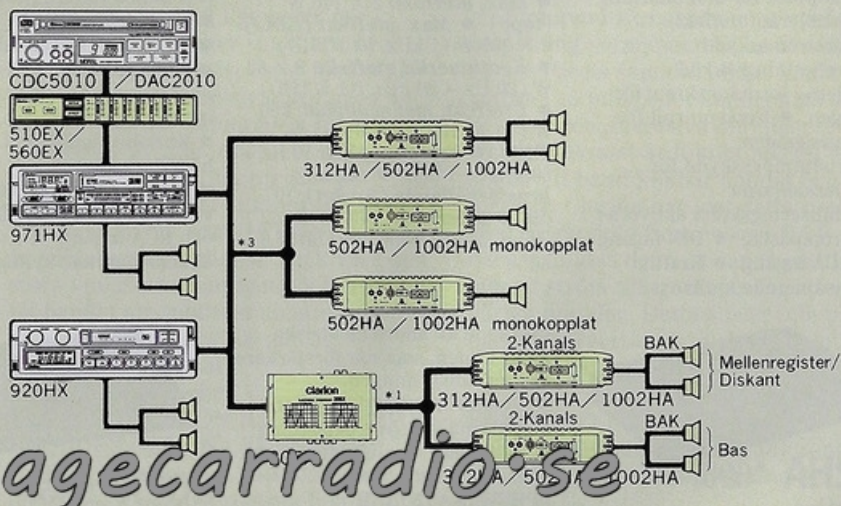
CDC5010 / DAC2010

510EX / 560EX

971HX

920HX

312HA / 502HA / 1002HA

502HA / 1002HA monokopplat

502HA / 1002HA monokopplat

*3

Clarion

*1

2-Kanals

312HA / 502HA / 1002HA

BAK

Mellenregister/ Diskant

2-Kanals

312HA / 502HA / 1002HA

BAK

Bas

agecarradio.se